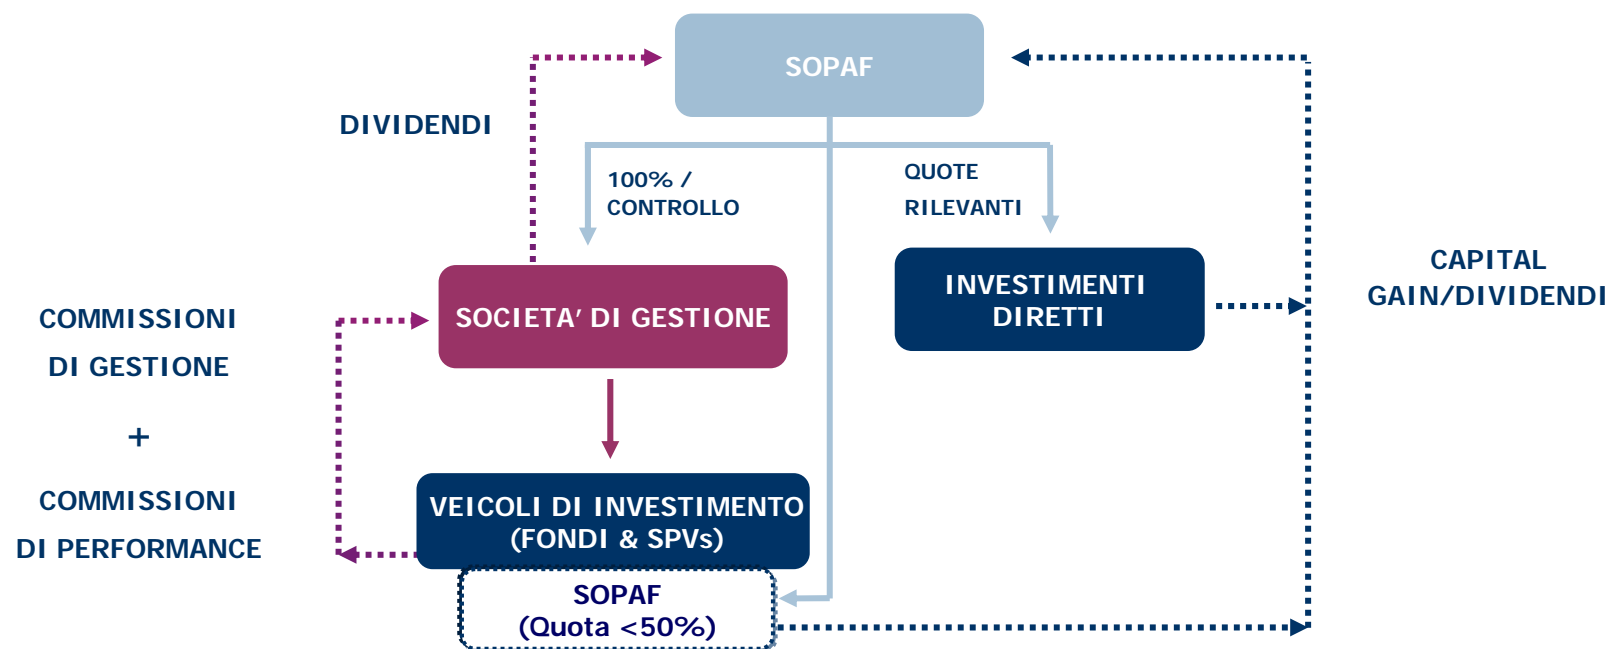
SOPAF

DIVIDENDI

100% / CONTROLLO

QUOTE RILEVANTI

COMMISSIONI DI GESTIONE

+

COMMISSIONI DI PERFORMANCE

SOCIETA' DI GESTIONE

INVESTIMENTI DIRETTI

CAPITAL GAIN/DIVIDENDI

VEICOLI DI INVESTIMENTO (FONDI & SPVs)

SOPAF (Quota <50%)